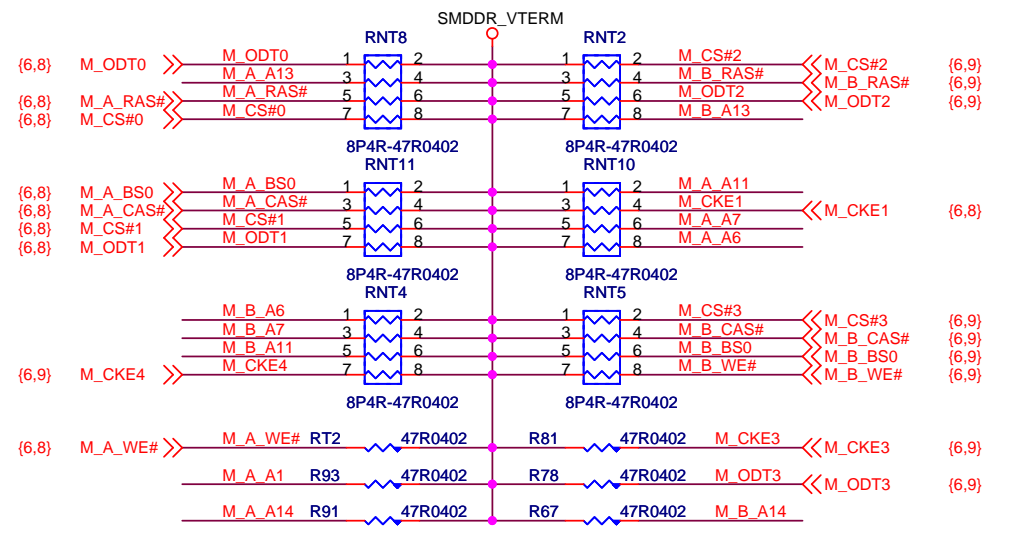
SMDDR_VTERM

RNT8

{6,8} M_ODT0
M_ODT0 1 2
M_A_A13 3 4
{6,8} M_A_RAS#
M_A_RAS# 5 6
{6,8} M_CS#0
M_CS#0 7 8
8P4R-47R0402

RNT2
1 2 M_CS#2 M_CS#2 {6,9}
3 4 M_B_RAS# M_B_RAS# {6,9}
5 6 M_ODT2 M_ODT2 {6,9}
7 8 M_B_A13
8P4R-47R0402

RNT11
{6,8} M_A_BS0
M_A_BS0 1 2
{6,8} M_A_CAS#
M_A_CAS# 3 4
{6,8} M_CS#1
M_CS#1 5 6
{6,8} M_ODT1
M_ODT1 7 8
8P4R-47R0402

RNT10
1 2 M_A_A11
3 4 M_CKE1 M_CKE1 {6,8}
5 6 M_A_A7
7 8 M_A_A6
8P4R-47R0402

RNT4
M_B_A6 1 2
M_B_A7 3 4
M_B_A11 5 6
{6,9} M_CKE4
M_CKE4 7 8
8P4R-47R0402

RNT5
1 2 M_CS#3 M_CS#3 {6,9}
3 4 M_B_CAS# M_B_CAS# {6,9}
5 6 M_B_BS0 M_B_BS0 {6,9}
7 8 M_B_WE# M_B_WE# {6,9}
8P4R-47R0402

{6,8} M_A_WE# M_A_WE# RT2 47R0402 R81 47R0402 M_CKE3 M_CKE3 {6,9}
M_A_A1 R93 47R0402 R78 47R0402 M_ODT3 M_ODT3 {6,9}
M_A_A14 R91 47R0402 R67 47R0402 M_B_A14